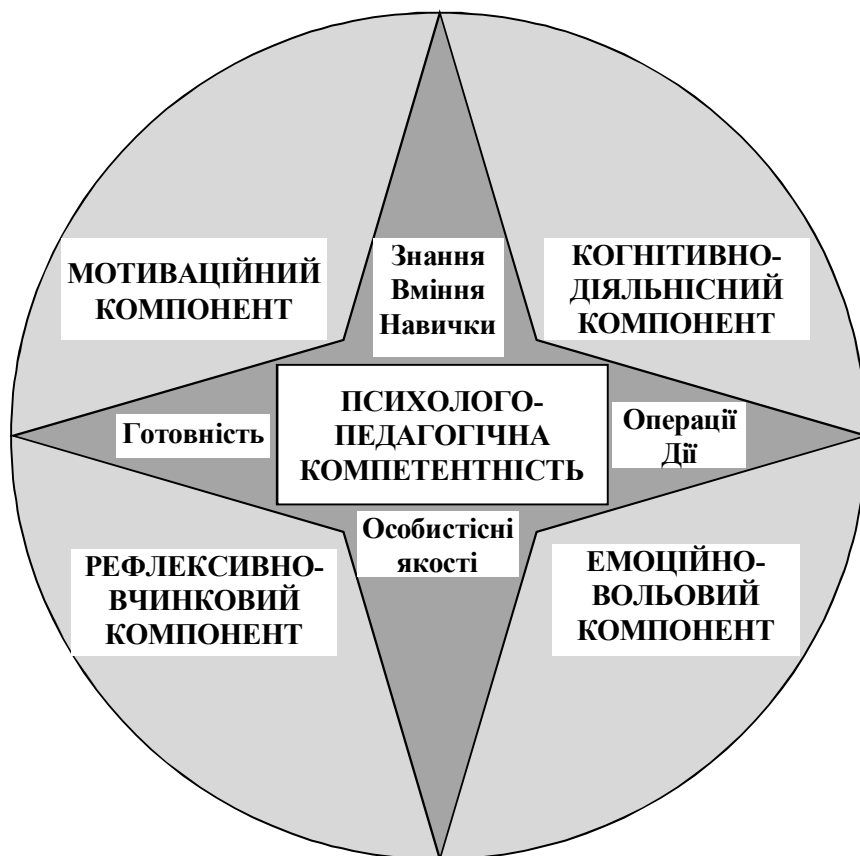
МОТИВАЦІЙНИЙ КОМПОНЕНТ

Знання
Вміння
Навички

КОГНІТИВНО-ДІЯЛЬНІСНИЙ КОМПОНЕНТ

Готовність

ПСИХОЛОГО-ПЕДАГОГІЧНА КОМПЕТЕНТНІСТЬ

Операції
Дії

Особистісні
якості

РЕФЛЕКСИВНО-ВЧИНКОВИЙ КОМПОНЕНТ

ЕМОЦІЙНО-ВОЛЬОВИЙ КОМПОНЕНТ